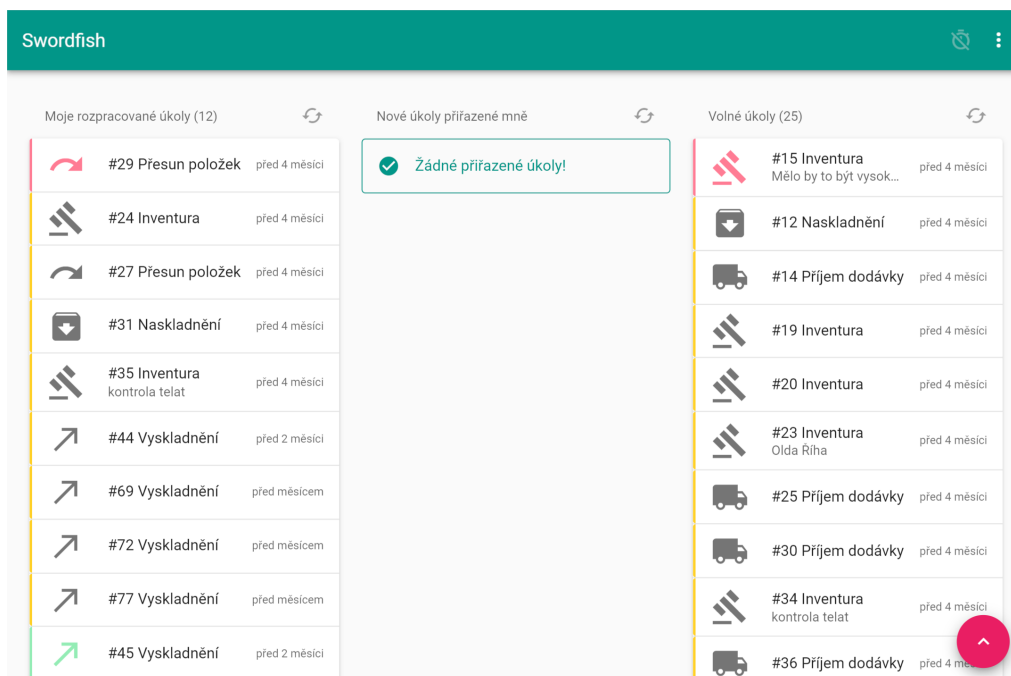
Swordfish

Moje rozpracované úkoly (12)

#29 Přesun položek před 4 měsíci

#24 Inventura před 4 měsíci

#27 Přesun položek před 4 měsíci

#31 Naskladnění před 4 měsíci

#35 Inventura
kontrola telat
před 4 měsíci

#44 Vyskladnění před 2 měsíci

#69 Vyskladnění před měsícem

#72 Vyskladnění před měsícem

#77 Vyskladnění před měsícem

#45 Vyskladnění před 2 měsíci

Nové úkoly přiřazené mně

Žádné přiřazené úkoly!

Volné úkoly (25)

#15 Inventura
Mělo by to být vysok...
před 4 měsíci

#12 Naskladnění před 4 měsíci

#14 Příjem dodávky před 4 měsíci

#19 Inventura před 4 měsíci

#20 Inventura před 4 měsíci

#23 Inventura
Olda Říha
před 4 měsíci

#25 Příjem dodávky před 4 měsíci

#30 Příjem dodávky před 4 měsíci

#34 Inventura
kontrola telat
před 4 měsíci

#36 Příjem dodávky před 4 mě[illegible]